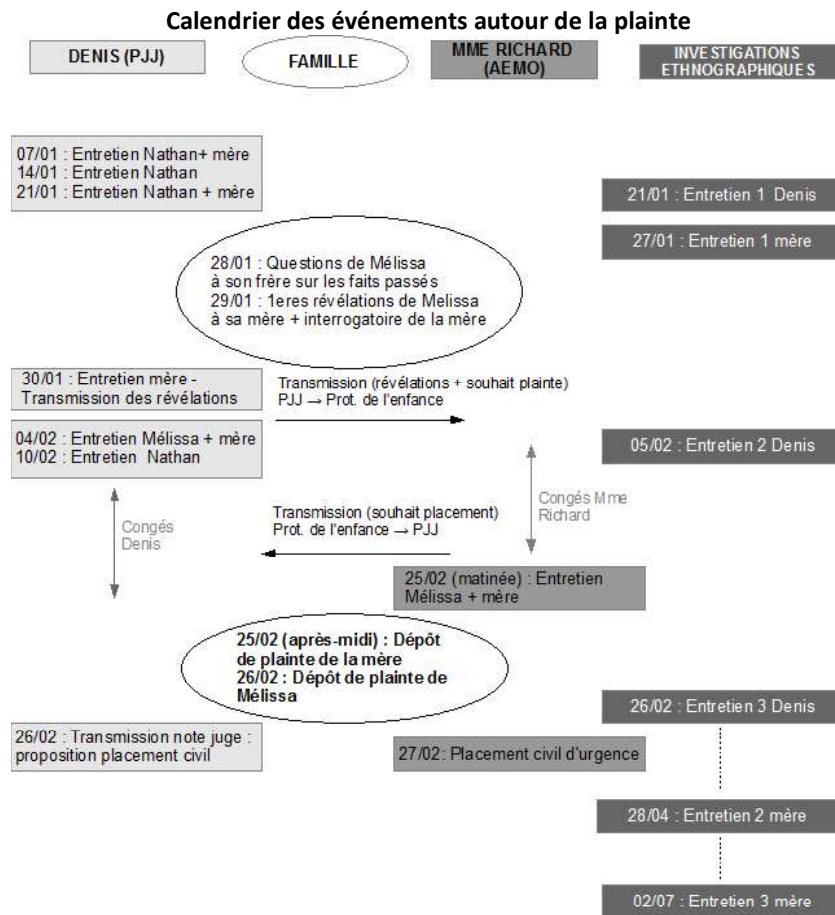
Calendrier des événements autour de la plainte

DENIS (PJJ)

FAMILLE

MME RICHARD (AEMO)

INVESTIGATIONS ETHNOGRAPHIQUES

07/01 : Entretien Nathan+ mère
14/01 : Entretien Nathan
21/01 : Entretien Nathan + mère

21/01 : Entretien 1 Denis

27/01 : Entretien 1 mère

28/01 : Questions de Mélissa à son frère sur les faits passés
29/01 : 1eres révélations de Melissa à sa mère + interrogatoire de la mère

30/01 : Entretien mère - Transmission des révélations

Transmission (révélations + souhait plainte) PJJ → Prot. de l'enfance

04/02 : Entretien Mélissa + mère
10/02 : Entretien Nathan

05/02 : Entretien 2 Denis

Congés Mme Richard

Transmission (souhait placement) Prot. de l'enfance → PJJ

Congés Denis

25/02 (matinée) : Entretien Mélissa + mère

25/02 (après-midi) : Dépôt de plainte de la mère
26/02 : Dépôt de plainte de Mélissa

26/02 : Entretien 3 Denis

26/02 : Transmission note juge : proposition placement civil

27/02: Placement civil d'urgence

28/04 : Entretien 2 mère

02/07 : Entretien 3 mère